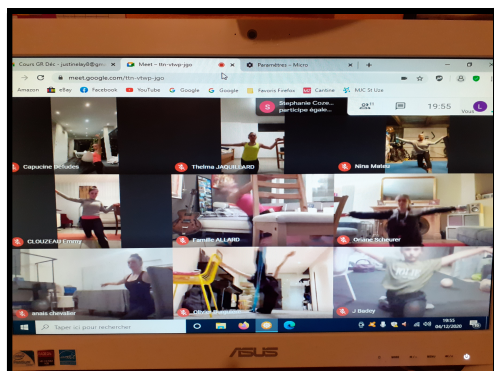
Cours GR Déc - justinelay@gm × Meet - ttn-vtwp-jgo × Paramètres - Micro × +

meet.google.com/ttn-vtwp-jgo

Amazon eBay Facebook YouTube Google Google Favoris Firefox Cantine MJC St Uze

Stephanie Coze... participe égale...

19:55

Vous

Capucine Deludes

Thelma JAQUELLARD

Nina Mateu

CLOUZEAU Emmy

Famille ALLARD

Oriane Scheurer

anais chevalier

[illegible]

J Badey

Taper ici pour rechercher

19:55 04/12/2020

ASUS